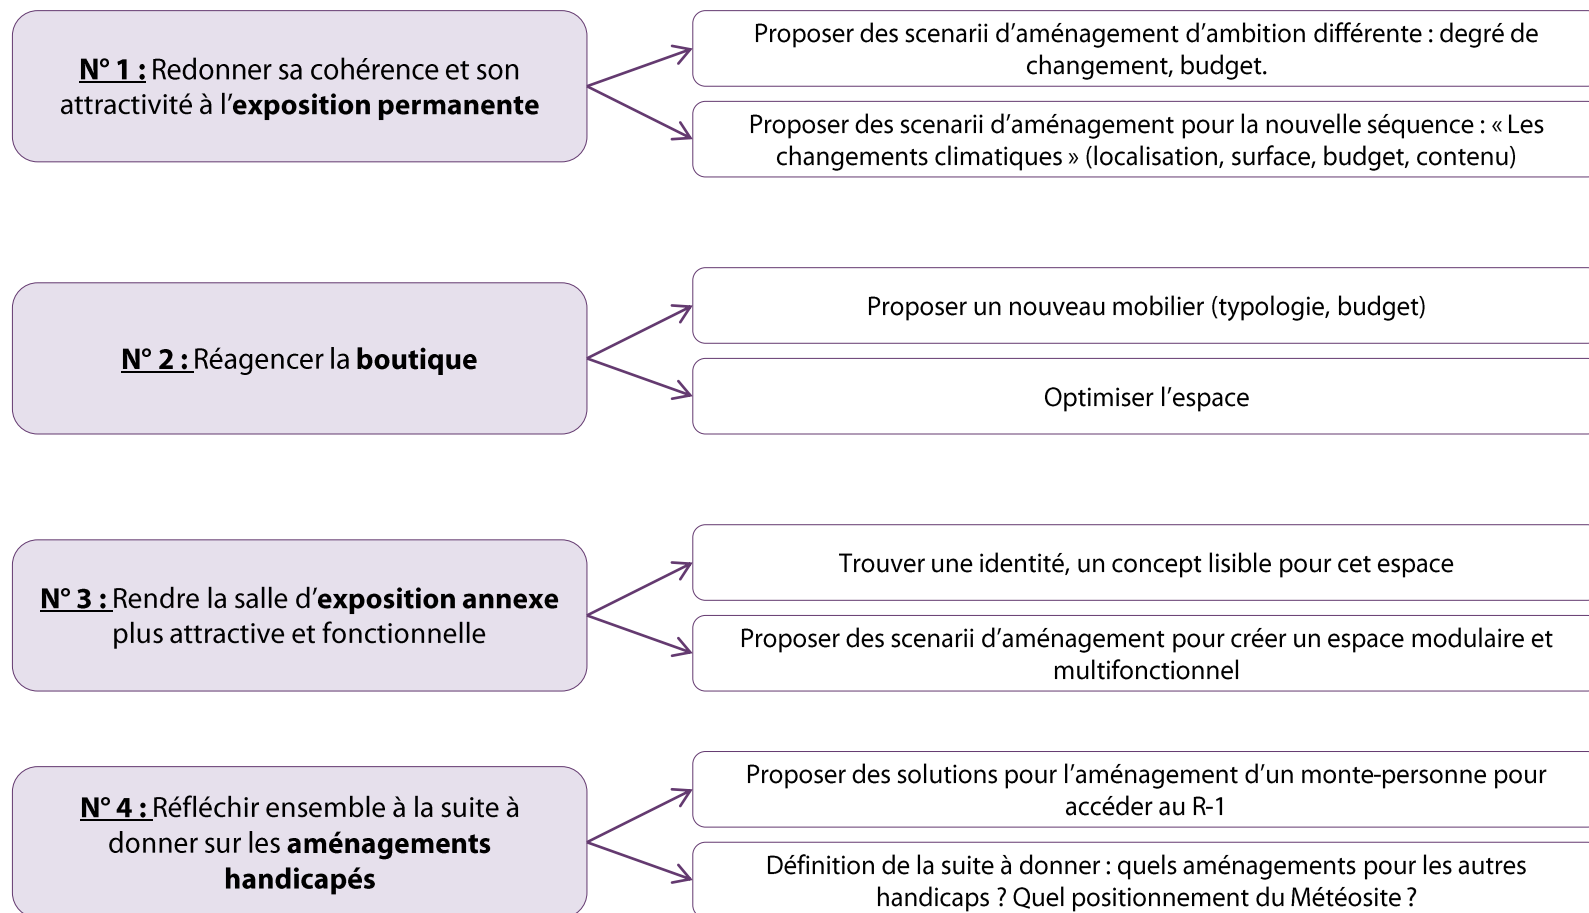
N° 1 : Redonner sa cohérence et son attractivité à l'exposition permanente

Proposer des scenarii d'aménagement d'ambition différente : degré de changement, budget.

Proposer des scenarii d'aménagement pour la nouvelle séquence : « Les changements climatiques » (localisation, surface, budget, contenu)

N° 2 : Réagencer la boutique

Proposer un nouveau mobilier (typologie, budget)

Optimiser l'espace

N° 3 : Rendre la salle d'exposition annexe plus attractive et fonctionnelle

Trouver une identité, un concept lisible pour cet espace

Proposer des scenarii d'aménagement pour créer un espace modulaire et multifonctionnel

N° 4 : Réfléchir ensemble à la suite à donner sur les aménagements handicapés

Proposer des solutions pour l'aménagement d'un monte-personne pour accéder au R-1

Définition de la suite à donner : quels aménagements pour les autres handicaps ? Quel positionnement du Météosite ?